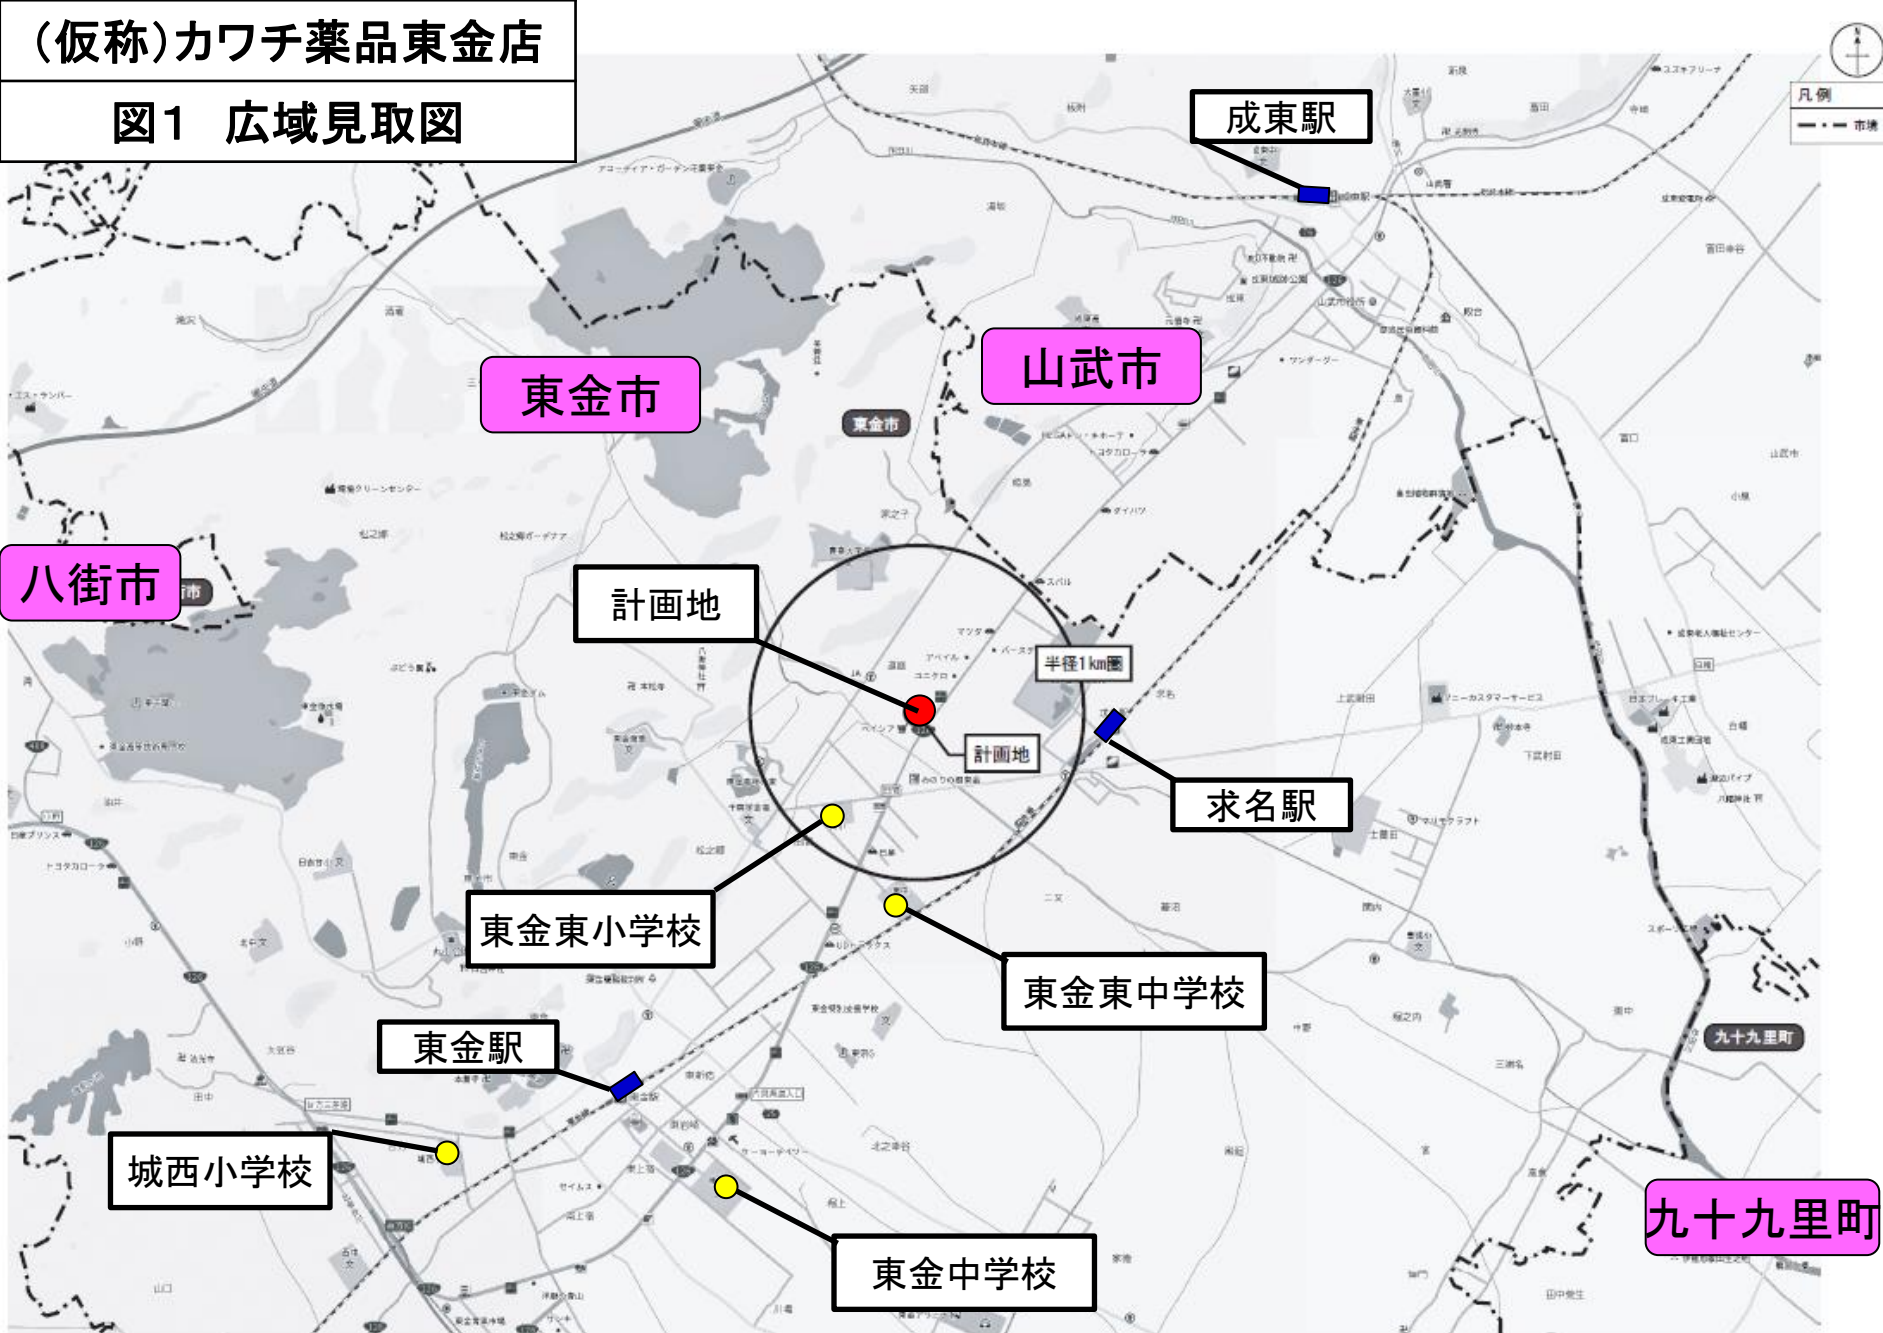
(仮称)カワチ薬品東金店

図1 広域見取図

凡例
市境

成東駅

山武市

東金市

東金市

八街市

計画地

半径1km圏

計画地

求名駅

東金東小学校

東金東中学校

東金駅

九十九里町

城西小学校

九十九里町

東金中学校